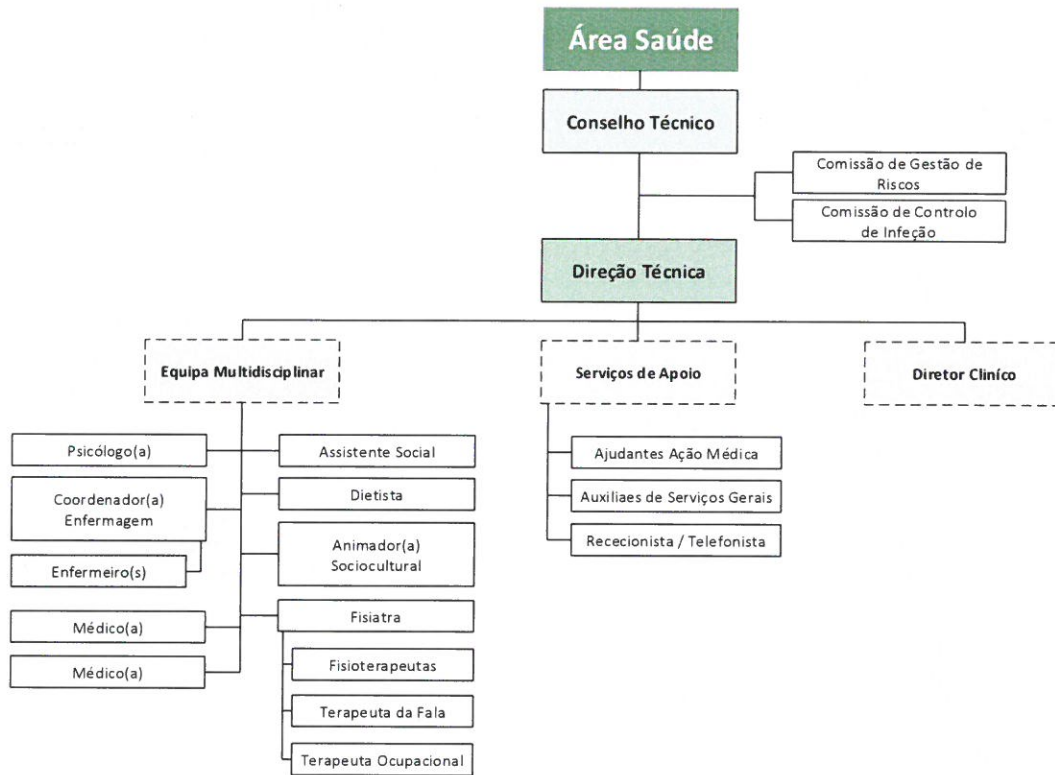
Área Saúde

Conselho Técnico

Comissão de Gestão de Riscos

Comissão de Controlo de Infeção

Direção Técnica

Equipa Multidisciplinar

Serviços de Apoio

Diretor Clínico

Psicólogo(a)

Coordenador(a) Enfermagem

Enfermeiro(s)

Médico(a)

Médico(a)

Assistente Social

Dietista

Animador(a) Sociocultural

Fisiatra

Fisioterapeutas

Terapeuta da Fala

Terapeuta Ocupacional

Ajudantes Ação Médica

Auxiliaes de Serviços Gerais

Rececionista / Telefonista